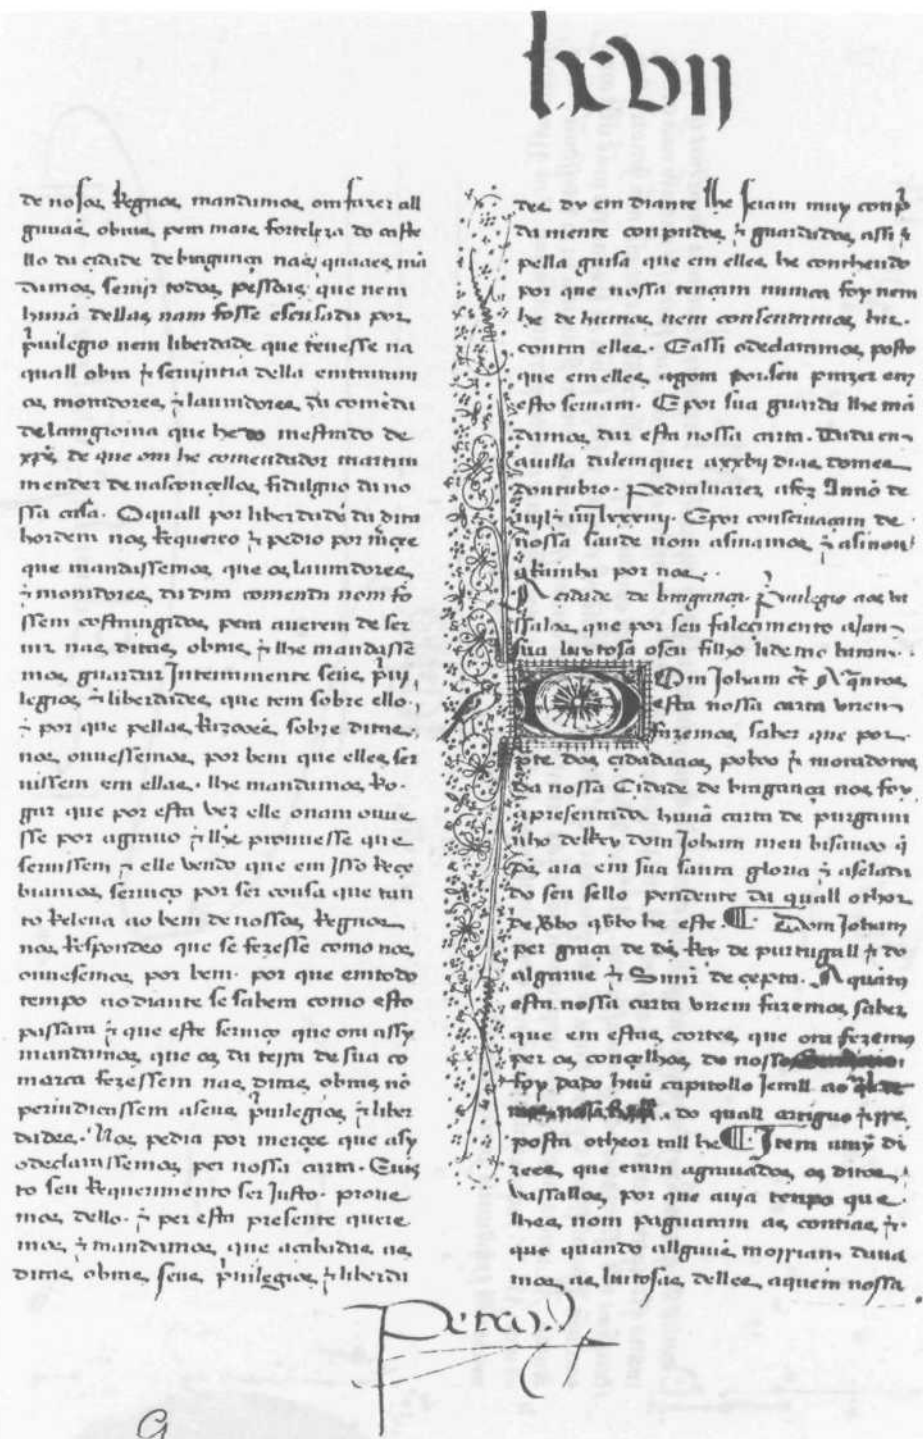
lxvii

de nosos Regnos mandamos om fazer all gumas obras pera mais fortelleza do castello da cidade de bragança nas quaaes mandamos seirvir todos pessoas que nem hũua dellas nam fosse escusadas por privilegio nem liberdade que tevesse na quall obra ssemjntia della emtavam os moradores e laurradores da comenda delamgioina que he do mestrado de xpõ de que ora he comendador martim mendez de vasconcellos fidalguo da nossa casa. O quall por liberdade da dita hordem nos Requereo e pedio por merçe que mandassemos que os laurradores e moradores da dita comenda nom fossem costrangidos pera averem de servir nas ditas obras e lhe mandassemos guardar Jnteirmente seus privilegios e liberdades que tem sobre ello e por que pellas Razoões sobre ditas nos ouvessemos por bem que elles servissem em ellas lhe mandamos Rogar que por esta vez elle ouvesse por agravo e lhe prouvesse que servissem e elle vendo que em Jsso Reçebiamos serviço por ser cousa que tanto Relevava ao bem de nossos Regnos nos Respondeo que se fezesse como nos ouvesemos por bem por que em todo tempo do diante se sabem como esto passaram e que este serviço que ora assy mandamos que os da terra de sua comarca fezessem nas ditas obras nõ perindicassem a seus privilegios e liberdades. Nos pedia por merçee que asy o declarassemos per nossa carta. E vjsto seu Requerimento ser Justo. prouvemos dello e per esta presente queremos e mandamos que acabadas as ditas obras seus privilegios e liberdades

des do em diante lhe seiam muy compridamente compridos e guardados assi e pella guisa que em elles he contheudo por que nossa tençam nunca foy nem he de lhemos nem consentirmos hir contra elles. E assi o declaramos posto que em elles agora pouseu fazer em esto seiam. E por sua guarda lhe mandamos dar esta nossa carta. Dada em quella dalemquer xxvj dias domes outubro. Pedralvarez a fez Anno de mjl iiijc lxxviij. E por conseruaçam de nossa saude nom asinamos e asinou a Rainha por nos.

Cidade de bragança. Privilegio aos bisalhos que por seu falecimento alvanfua luctosa ao seu filho ou herdeiro.

Dom Johan etc A quantos esta nossa carta virem fazemos saber que por parte dos cidadãos povo e moradores da nossa Cidade de bragança nos foy apresentada hũua carta de purgaminho delRey dom Johan meu bisavoo que deus aia em sua santa gloria e aselada do seu sello pendente da quall o theor de verbo a verbo he este. Dom Johan per graça de deus Rey de purtugall e do algarve e Senhor de cepta. A quantos esta nossa carta virem fazemos saber que em estas cortes que ora fezemos per os concelhos de nosso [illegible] foy dado hũu capitollo semll ao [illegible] do quall o antiguo e appresposta o theor tall he. Jtem muy diseras que erain agravados os ditos vassallos por que aiya tempo que lhes nom paguavam as contias e que quando allguus morriam davamos as luctosas delles a quem nossa

Petrus